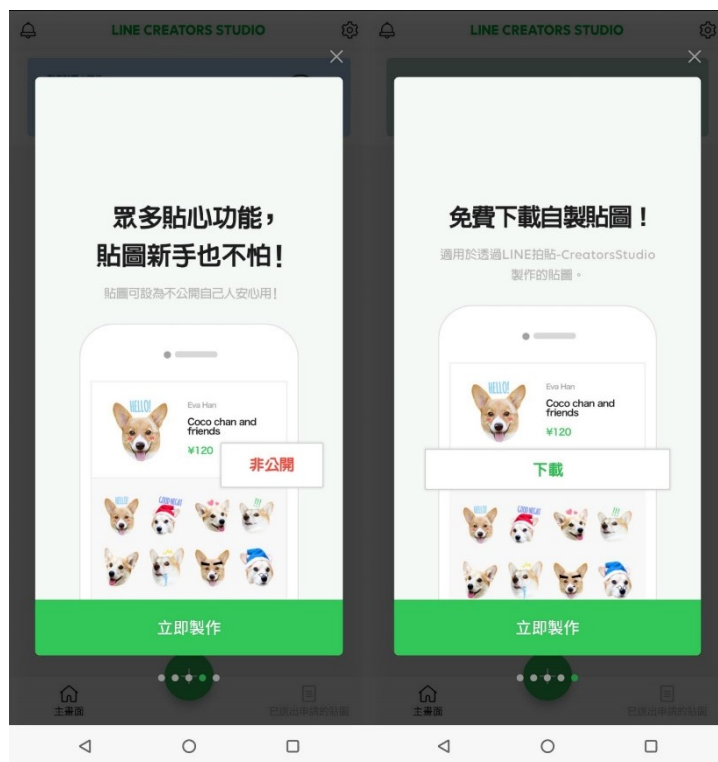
LINE CREATORS STUDIO

眾多貼心功能，
貼圖新手也不怕！

貼圖可設為不公開自己人安心用！

HELLO!

Eva Han
Coco chan and friends
¥120

非公開

立即製作

主畫面

已送出申請的貼圖

LINE CREATORS STUDIO

免費下載自製貼圖！

適用於透過LINE拍貼-CreatorsStudio製作的貼圖。

HELLO!

Eva Han
Coco chan and friends
¥120

下載

立即製作

主畫面

已送出申請的貼圖